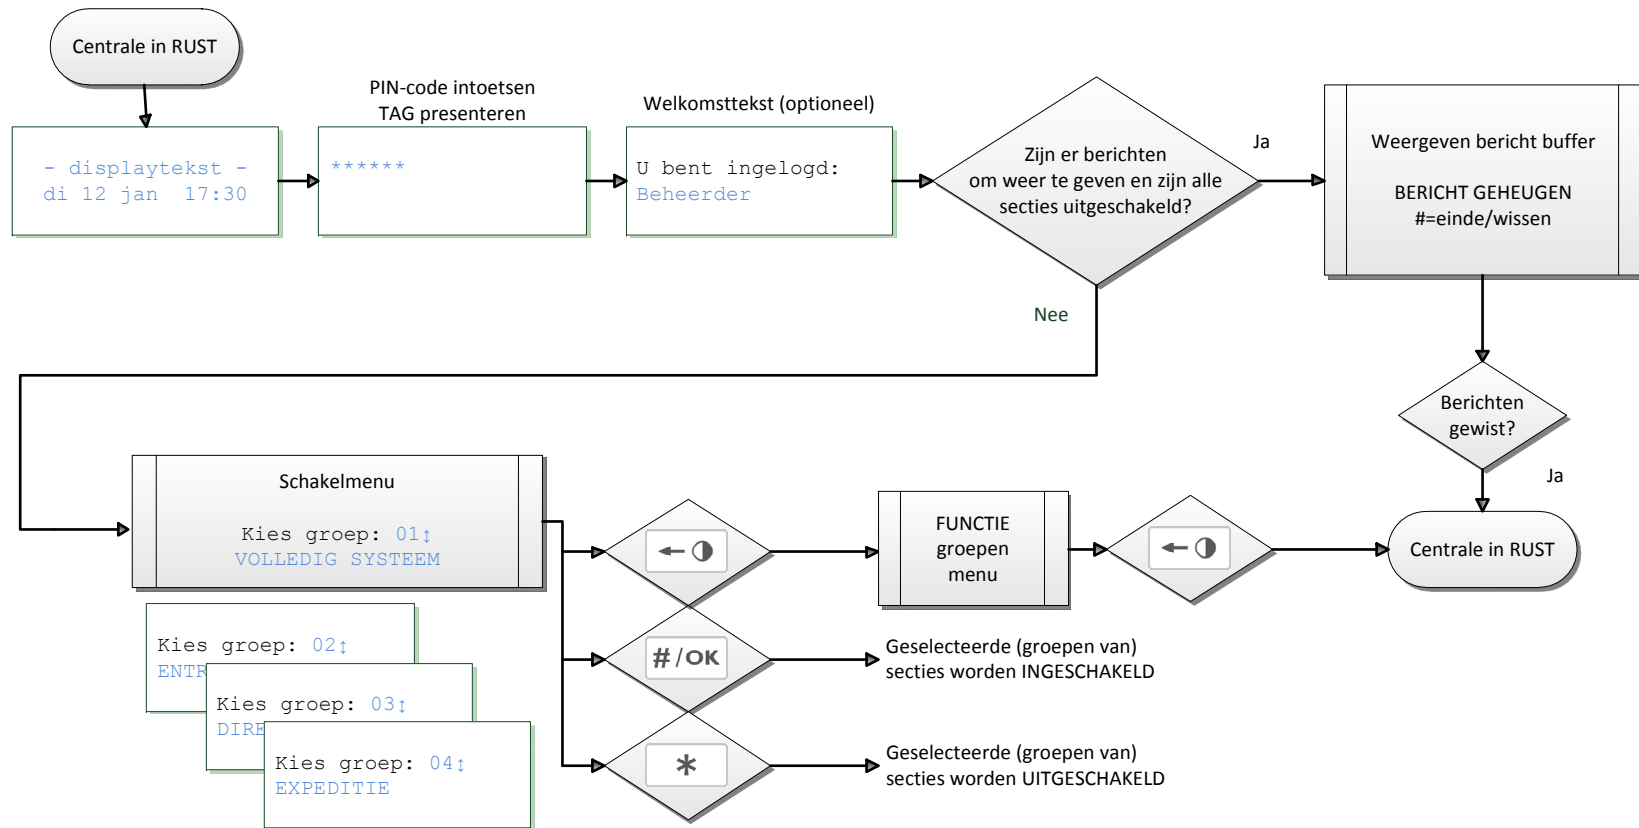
Centrale in RUST

- displaytekst -
di 12 jan 17:30

PIN-code intoetsen
TAG presenteren

******

Welkomsttekst (optioneel)

U bent ingelogd:
Beheerder

Zijn er berichten om weer te geven en zijn alle secties uitgeschakeld?

Ja

Weergeven bericht buffer

BERICHT GEHEUGEN
#=einde/wissen

Nee

Berichten gewist?

Ja

Schakelmenu

Kies groep: 01↕
VOLLEDIG SYSTEEM

Kies groep: 02↕
ENTR

Kies groep: 03↕
DIRE

Kies groep: 04↕
EXPEDITIE

←◑

FUNCTIE groepen menu

←◑

Centrale in RUST

#/OK

Geselecteerde (groepen van) secties worden INGESCHAKELD

*

Geselecteerde (groepen van) secties worden UITGESCHAKELD